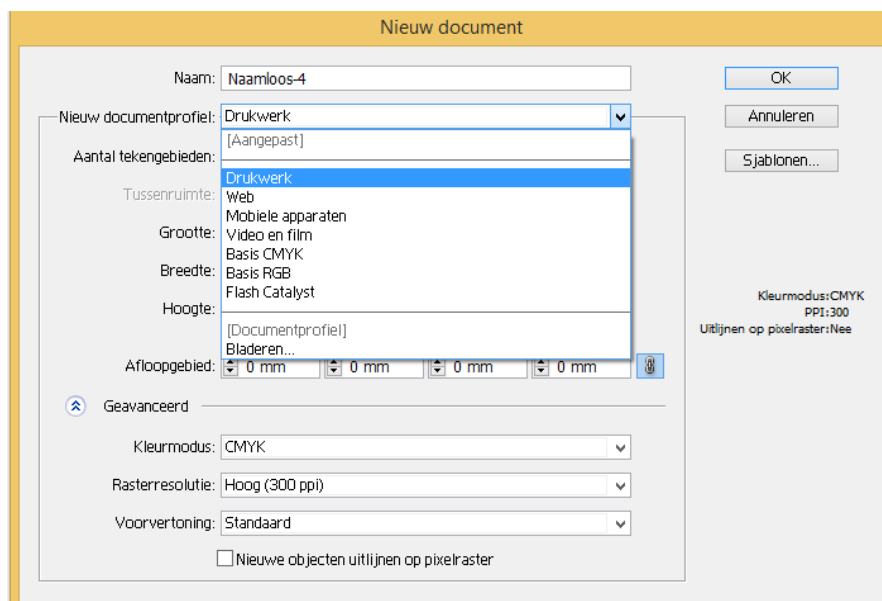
Nieuw document

Naam: Naamloos-4

OK

Annuleren

Sjablonen...

Nieuw documentprofiel: Drukwerk

[Aangepast]

Drukwerk
Web
Mobiele apparaten
Video en film
Basis CMYK
Basis RGB
Flash Catalyst

[Documentprofiel]
Bladeren...

Aantal tekengebieden:

Tussenruimte:

Grootte:

Breedte:

Hoogte:

Kleurmodus:CMYK
PPI:300
Uitlijnen op pixelraster:Nee

Afloopgebied: 0 mm 0 mm 0 mm 0 mm

Geavanceerd

Kleurmodus: CMYK

Rasterresolutie: Hoog (300 ppi)

Voorvertoning: Standaard

Nieuwe objecten uitlijnen op pixelraster